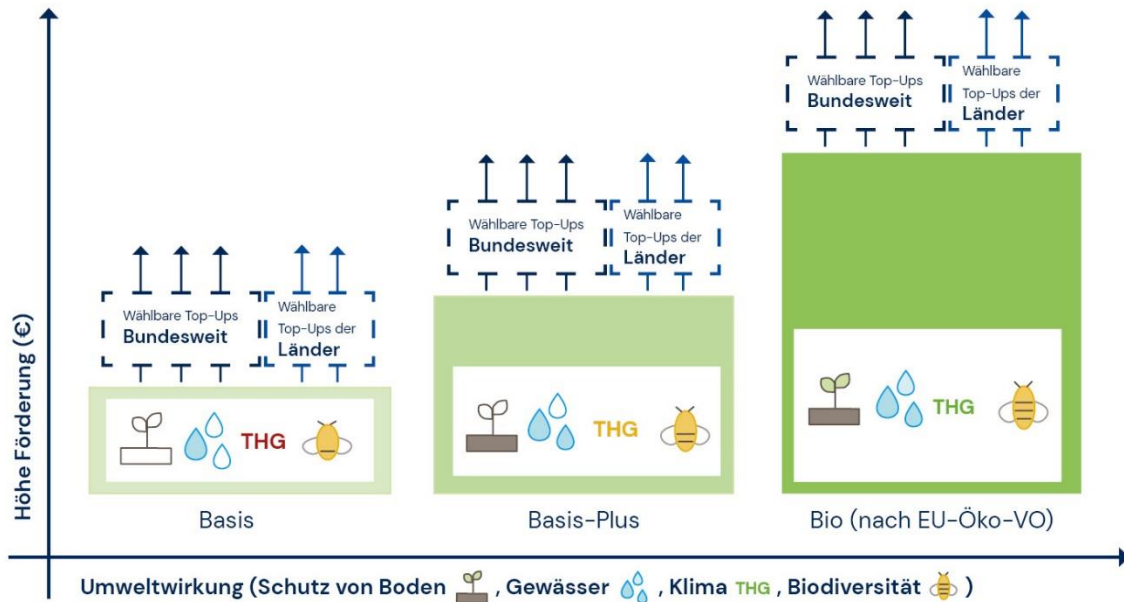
Höhe Förderung (€)

Wählbare Top-Ups Bundesweit

Wählbare Top-Ups der Länder

THG

Basis

Wählbare Top-Ups Bundesweit

Wählbare Top-Ups der Länder

THG

Basis-Plus

Wählbare Top-Ups Bundesweit

Wählbare Top-Ups der Länder

THG

Bio (nach EU-Öko-VO)

Umweltwirkung (Schutz von Boden , Gewässer , Klima THG , Biodiversität )